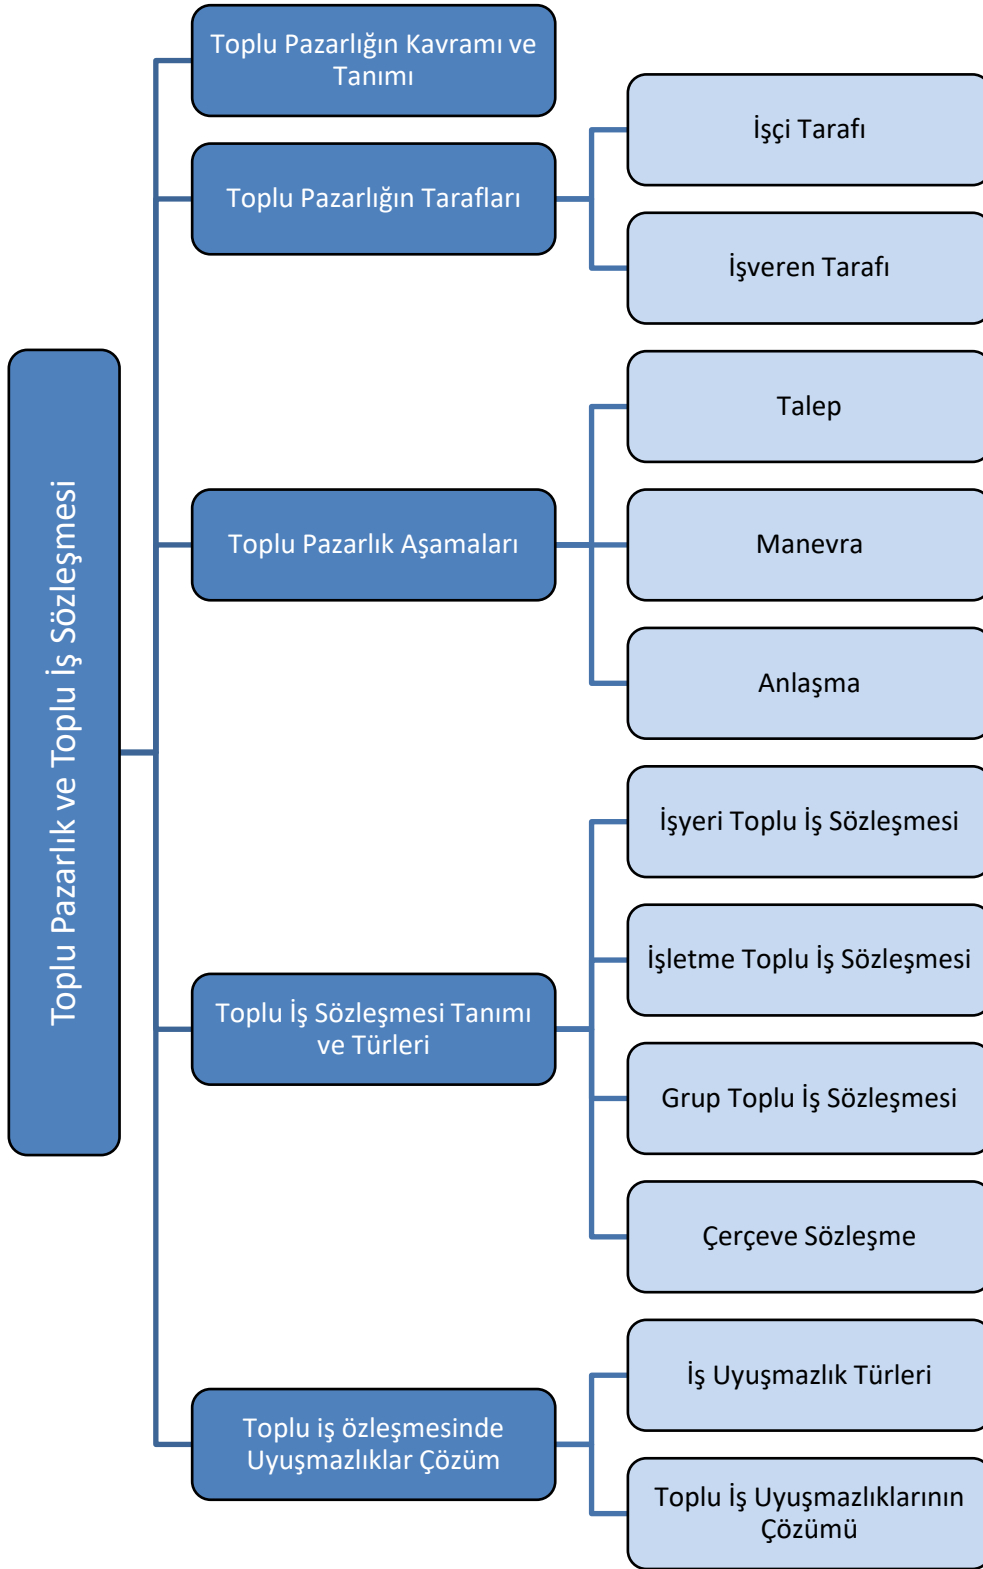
Toplu Pazarlık ve Toplu İş Sözleşmesi

Toplu Pazarlığın Kavramı ve Tanımı

Toplu Pazarlığın Tarafları

İşçi Tarafı

İşveren Tarafı

Toplu Pazarlık Aşamaları

Talep

Manevra

Anlaşma

Toplu İş Sözleşmesi Tanımı ve Türleri

İşyeri Toplu İş Sözleşmesi

İşletme Toplu İş Sözleşmesi

Grup Toplu İş Sözleşmesi

Çerçeve Sözleşme

Toplu iş özleşmesinde Uyuşmazlıklar Çözüm

İş Uyuşmazlık Türleri

Toplu İş Uyuşmazlıklarının Çözümü